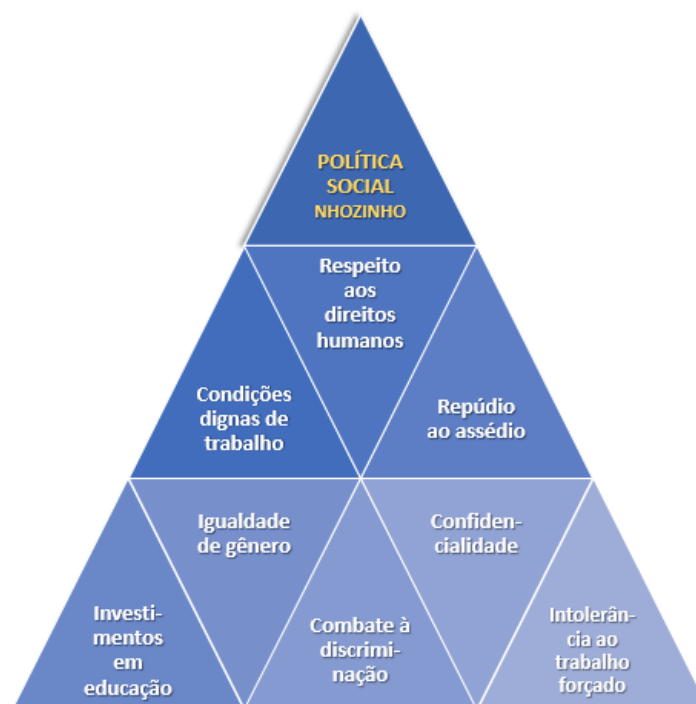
POLÍTICA SOCIAL NHOZINHO

Respeito aos direitos humanos

Condições dignas de trabalho

Repúdio ao assédio

Igualdade de gênero

Confidencialidade

Investimentos em educação

Combate à discriminação

Intolerância ao trabalho forçado